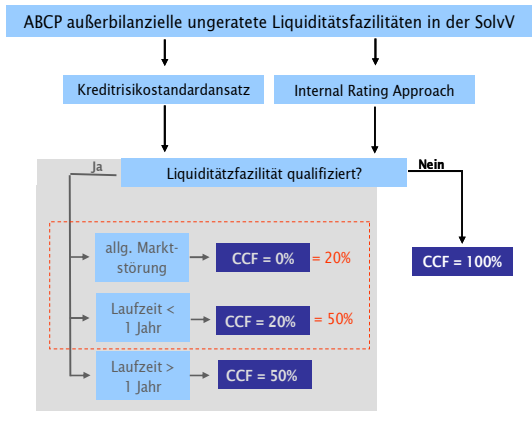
ABCP außerbilanzielle ungeratete Liquiditätsfazilitäten in der SolvV

Kreditrisikostandardansatz

Internal Rating Approach

Ja

Liquiditätzfazilität qualifiziert?

Nein

allg. Marktstörung

CCF = 0%

= 20%

Laufzeit < 1 Jahr

CCF = 20%

= 50%

Laufzeit > 1 Jahr

CCF = 50%

CCF = 100%